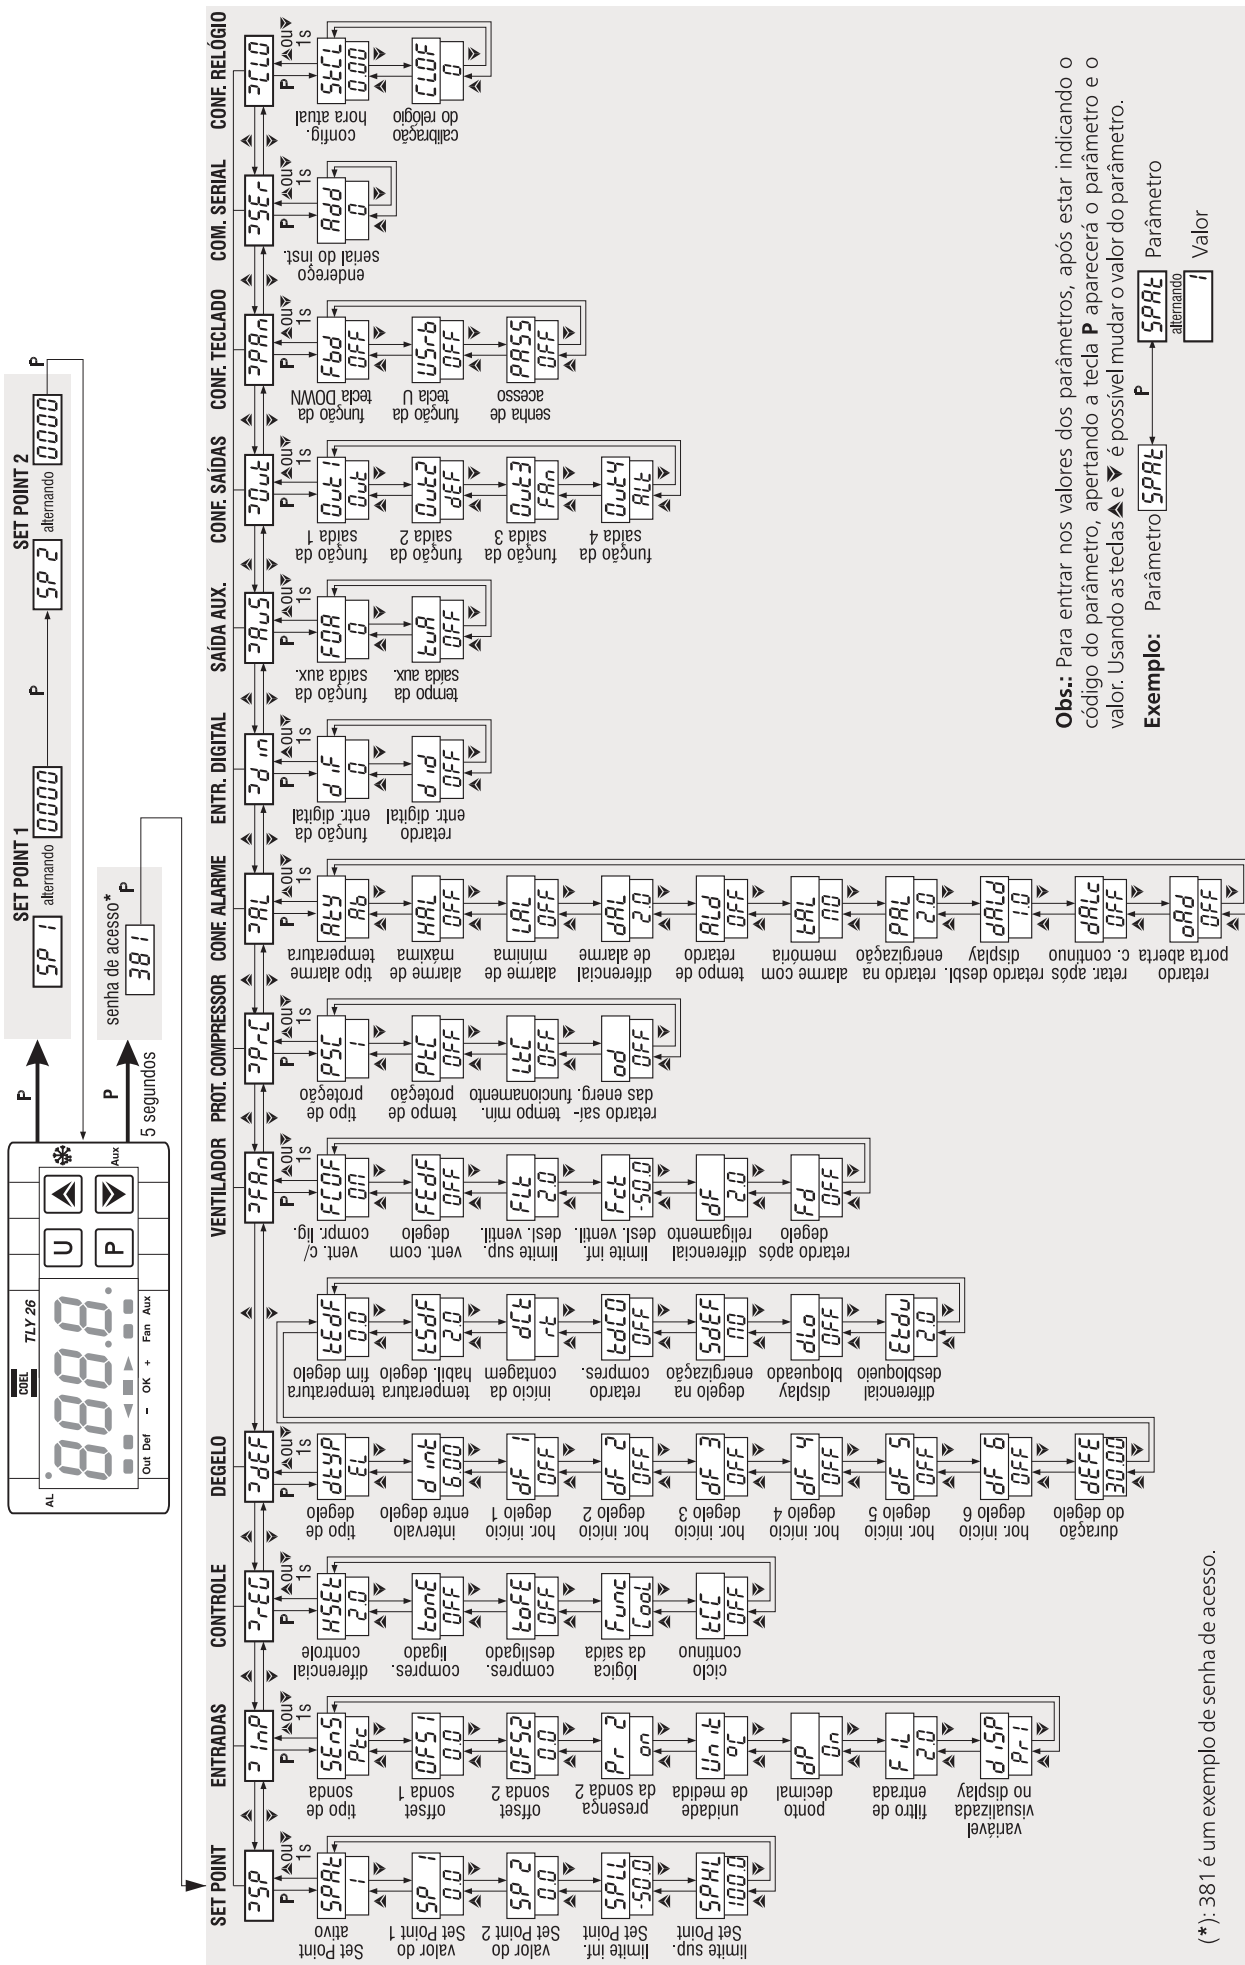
SET POINT 1
SP 1 alternando 0000
P
SET POINT 2
SP 2 alternando 0000
P

COEL TLY 26
8.8.8.
AL Out Def - OK + Fan Aux
U P
Aux
P
P
5 segundos
senha de acesso*
381
P

SET POINT
P ou 1s
SP
SPAt 1 — Set Point ativo
SP 1 0.0 — valor do Set Point 1
SP 2 0.0 — valor do Set Point 2
SPLL -50.0 — limite inf. Set Point
SPHL 100.0 — limite sup. Set Point

ENTRADAS
P ou 1s
InP
SEnS Ptc — tipo de sonda
OFS1 0.0 — offset sonda 1
OFS2 0.0 — offset sonda 2
Pr 2 on — presença da sonda 2
Unit °C — unidade de medida
dP On — ponto decimal
FiL 2.0 — filtro de entrada
diSP Pr1 — variável visualizada no display

CONTROLE
P ou 1s
rEG
HSEt 2.0 — diferencial controle
tonE OFF — compres. ligado
toFE OFF — compres. desligado
Func Cool — lógica da saída
tCC OFF — ciclo contínuo

DEGELO
P ou 1s
dEF
dtyP EL — tipo de degelo
dint 6.00 — intervalo entre degelo
dF 1 OFF — hor. início degelo 1
dF 2 OFF — hor. início degelo 2
dF 3 OFF — hor. início degelo 3
dF 4 OFF — hor. início degelo 4
dF 5 OFF — hor. início degelo 5
dF 6 OFF — hor. início degelo 6
dEFE 30.00 — duração do degelo

tEdF 0.0 — temperatura fim degelo
tSdF 2.0 — temperatura habil. degelo
dCt rt — início da contagem
tdCO OFF — retardo compres.
SdEF no — degelo na energização
dLo OFF — display bloqueado
Etdu 2.0 — diferencial desbloqueio

VENTILADOR
P ou 1s
FAn
FCOF on — vent. c/ compr. lig.
FEdF OFF — vent. com degelo
FLt 2.0 — limite sup. desl. ventil.
Fct -50.0 — limite inf. desl. ventil.
dF 2.0 — diferencial religamento
Fd OFF — retardo após degelo

PROT. COMPRESSOR
P ou 1s
PrC
PSC 1 — tipo de proteção
PtC OFF — tempo de proteção
LtC OFF — tempo mín. funcionamento
od OFF — retardo saí- das energ.

CONF. ALARME
P ou 1s
AL
AtY Ab — tipo alarme temperatura
HAL OFF — alarme de máxima
LAL OFF — alarme de mínima
dAL 2.0 — diferencial de alarme
ALd OFF — tempo de retardo
tAL no — alarme com memória
PAL 2.0 — retardo na energização
dALd 1.0 — retardo desl. display
dALc OFF — retar. após c. contínuo
oAd OFF — retardo porta aberta

ENTR. DIGITAL
P ou 1s
d in
d iF 0 — função da entr. digital
d id OFF — retardo entr. digital

SAÍDA AUX.
P ou 1s
AuS
FOA 0 — função da saída aux.
tuA OFF — tempo da saída aux.

CONF. SAÍDAS
P ou 1s
Out
Out1 Out — função da saída 1
Out2 dEF — função da saída 2
Out3 FAn — função da saída 3
Out4 ALt — função da saída 4

CONF. TECLADO
P ou 1s
PAn
Fbd OFF — função da tecla DOWN
USrb OFF — função da tecla U
PASS OFF — senha de acesso

COM. SERIAL
P ou 1s
SEr
Add 0 — endereço serial do inst.

CONF. RELÓGIO
P ou 1s
CLO
StCL 0.00 — config. hora atual
CLOF 0 — calibração do relógio

Obs.: Para entrar nos valores dos parâmetros, após estar indicando o código do parâmetro, apertando a tecla P aparecerá o parâmetro e o valor. Usando as teclas ▲ e ▼ é possível mudar o valor do parâmetro.

Exemplo: Parâmetro SPAt P SPAt Parâmetro alternando 1 Valor

(*): 381 é um exemplo de senha de acesso.